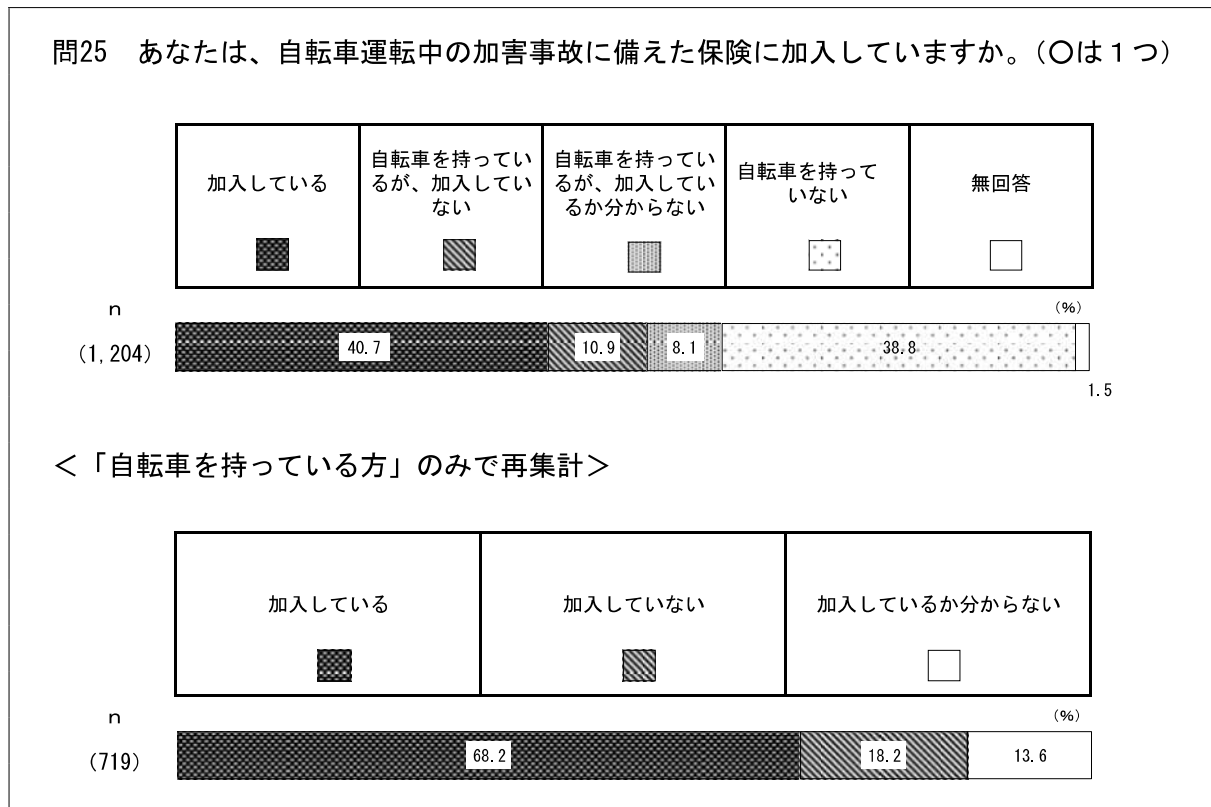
問25　あなたは、自転車運転中の加害事故に備えた保険に加入していますか。（○は１つ）

| 加入している | 自転車を持っているが、加入していない | 自転車を持っているが、加入しているか分からない | 自転車を持っていない | 無回答 |
|---|---|---|---|---|

n

(%)

(1, 204)　40.7　10.9　8.1　38.8

1.5

＜「自転車を持っている方」のみで再集計＞

| 加入している | 加入していない | 加入しているか分からない |
|---|---|---|

n

(%)

(719)　68.2　18.2　13.6